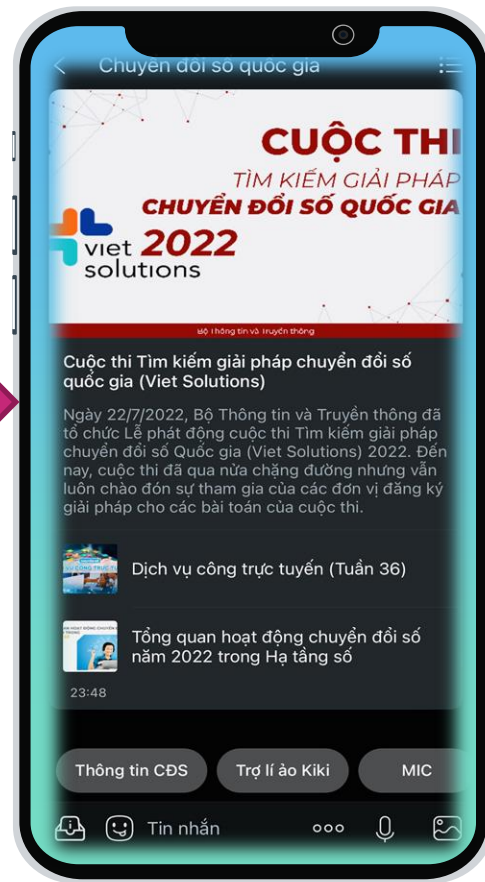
Chuyển đổi số quốc gia

CUỘC THI
TÌM KIẾM GIẢI PHÁP
CHUYỂN ĐỔI SỐ QUỐC GIA
viet solutions 2022
Bộ Thông tin và Truyền thông

Cuộc thi Tìm kiếm giải pháp chuyển đổi số quốc gia (Viet Solutions)

Ngày 22/7/2022, Bộ Thông tin và Truyền thông đã tổ chức Lễ phát động cuộc thi Tìm kiếm giải pháp chuyển đổi số Quốc gia (Viet Solutions) 2022. Đến nay, cuộc thi đã qua nửa chặng đường nhưng vẫn luôn chào đón sự tham gia của các đơn vị đăng ký giải pháp cho các bài toán của cuộc thi.

Dịch vụ công trực tuyến (Tuần 36)

Tổng quan hoạt động chuyển đổi số năm 2022 trong Hạ tầng số

23:48

Thông tin CĐS
Trợ lí ảo Kiki
MIC

Tin nhắn